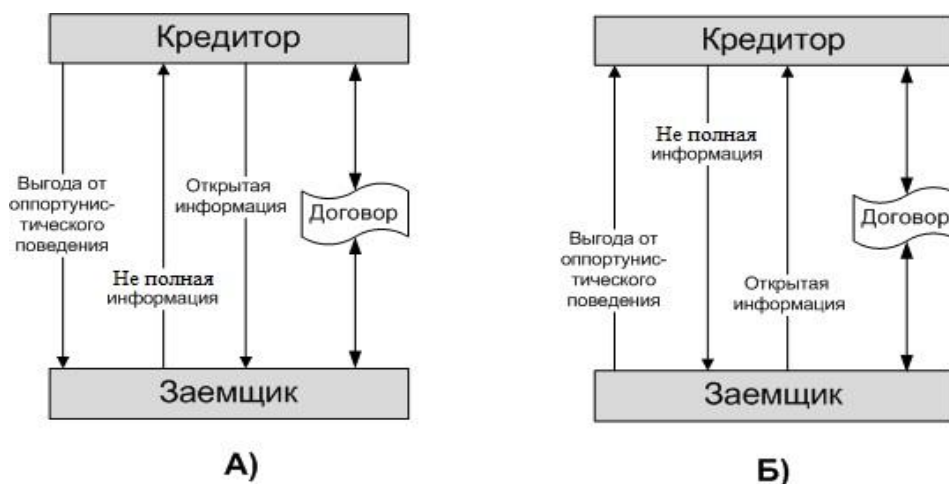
Кредитор

Выгода от оппортунис-тического поведения

Не полная информация

Открытая информация

Договор

Заемщик

А)

Кредитор

Не полная информация

Выгода от оппортунис-тического поведения

Открытая информация

Договор

Заемщик

Б)